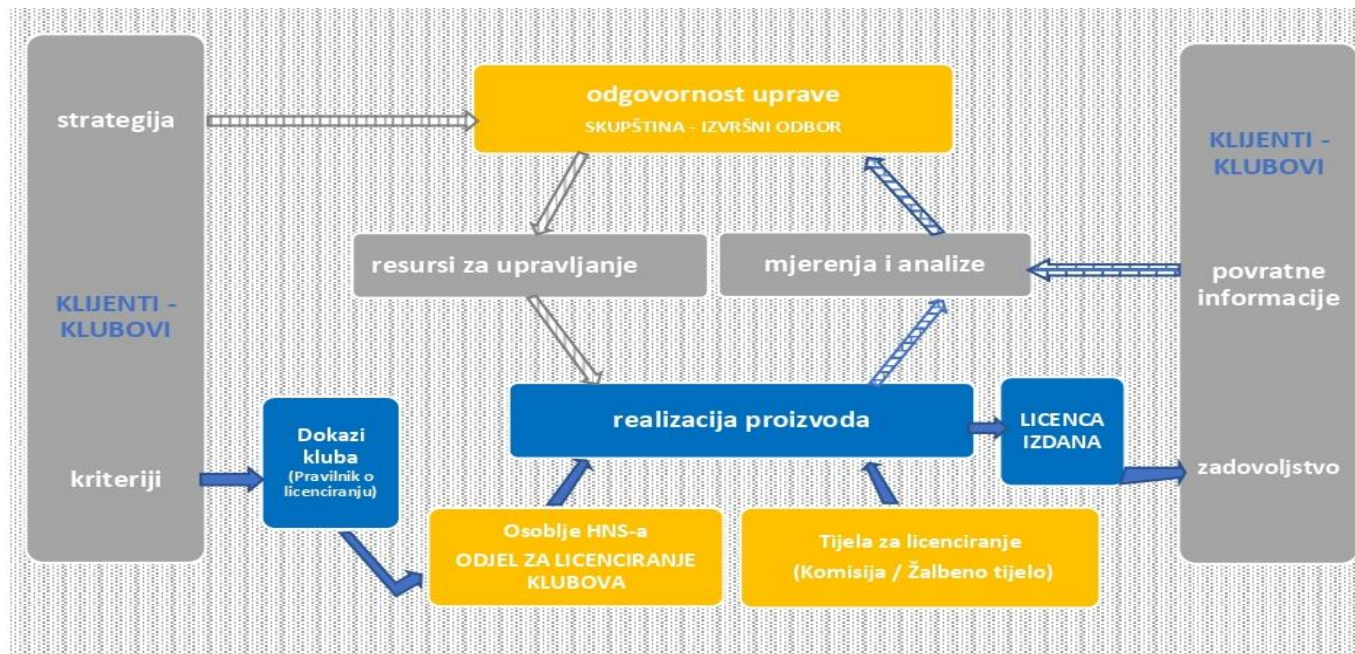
strategija

KLIJENTI - KLUBOVI

kriteriji

odgovornost uprave
SKUPŠTINA - IZVRŠNI ODBOR

resursi za upravljanje

mjerenja i analize

KLIJENTI - KLUBOVI

povratne informacije

Dokazi kluba
(Pravilnik o licenciranju)

realizacija proizvoda

LICENCA IZDANA

zadovoljstvo

Osoblje HNS-a
ODJEL ZA LICENCIRANJE KLUBOVA

Tijela za licenciranje
(Komisija / Žalbeno tijelo)